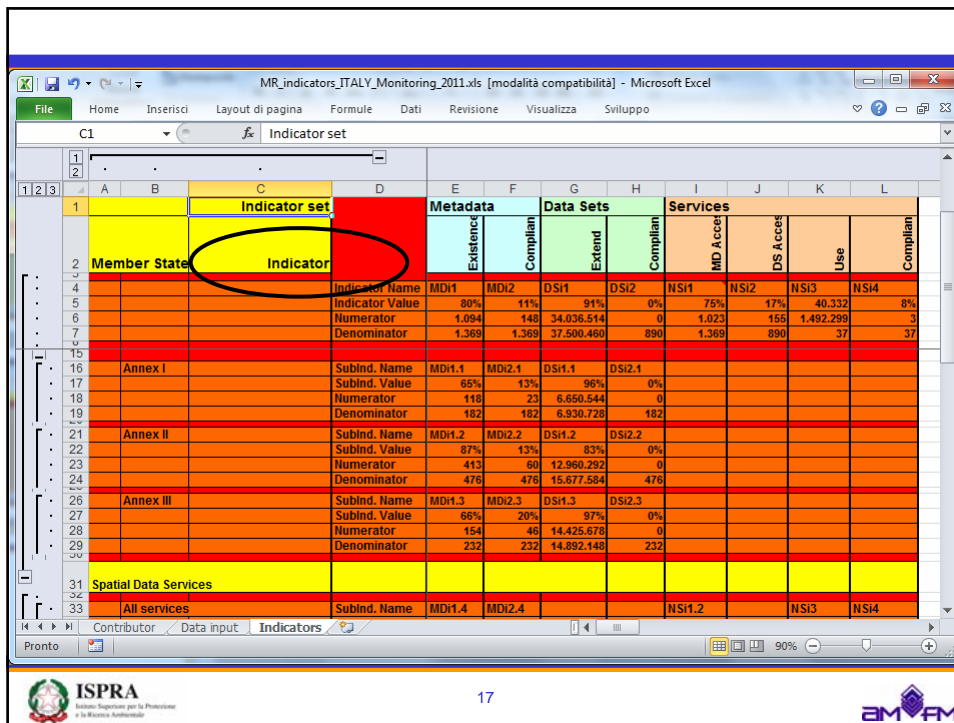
MR_indicators_ITALY_Monitoring_2011.xls [modalità compatibilità] - Microsoft Excel

File Home Inserisci Layout di pagina Formule Dati Revisione Visualizza Sviluppo

C1 Indicator set

| | A | B | C | D | E | F | G | H | I | J | K | L |
|---|---|---|---|---|---|---|---|---|---|---|---|---|
| 1 | | | Indicator set | | Metadata | | Data Sets | | Services | | | |
| 2 | | Member State | Indicator | | Existence | Complian | Extend | Complian | MD Acces | DS Acces | Use | Complian |
| 4 | | | | Indicator Name | MDi1 | MDi2 | DSi1 | DSi2 | NSi1 | NSi2 | NSi3 | NSi4 |
| 5 | | | | Indicator Value | 80% | 11% | 91% | 0% | 75% | 17% | 40.332 | 8% |
| 6 | | | | Numerator | 1.094 | 148 | 34.036.514 | 0 | 1.023 | 155 | 1.492.299 | 3 |
| 7 | | | | Denominator | 1.369 | 1.369 | 37.500.460 | 890 | 1.369 | 890 | 37 | 37 |
| 16 | | Annex I | | SubInd. Name | MDi1.1 | MDi2.1 | DSi1.1 | DSi2.1 | | | | |
| 17 | | | | SubInd. Value | 65% | 13% | 96% | 0% | | | | |
| 18 | | | | Numerator | 118 | 23 | 6.650.544 | 0 | | | | |
| 19 | | | | Denominator | 182 | 182 | 6.930.728 | 182 | | | | |
| 21 | | Annex II | | SubInd. Name | MDi1.2 | MDi2.2 | DSi1.2 | DSi2.2 | | | | |
| 22 | | | | SubInd. Value | 87% | 13% | 83% | 0% | | | | |
| 23 | | | | Numerator | 413 | 60 | 12.960.292 | 0 | | | | |
| 24 | | | | Denominator | 476 | 476 | 15.677.584 | 476 | | | | |
| 26 | | Annex III | | SubInd. Name | MDi1.3 | MDi2.3 | DSi1.3 | DSi2.3 | | | | |
| 27 | | | | SubInd. Value | 66% | 20% | 97% | 0% | | | | |
| 28 | | | | Numerator | 154 | 46 | 14.425.678 | 0 | | | | |
| 29 | | | | Denominator | 232 | 232 | 14.892.148 | 232 | | | | |
| 31 | Spatial Data Services | | | | | | | | | | | |
| 33 | | All services | | SubInd. Name | MDi1.4 | MDi2.4 | | | NSi1.2 | | NSi3 | NSi4 |

Contributor Data input Indicators

Pronto 90%

ISPRA
Istituto Superiore per la Protezione e la Ricerca Ambientale

17

am FM